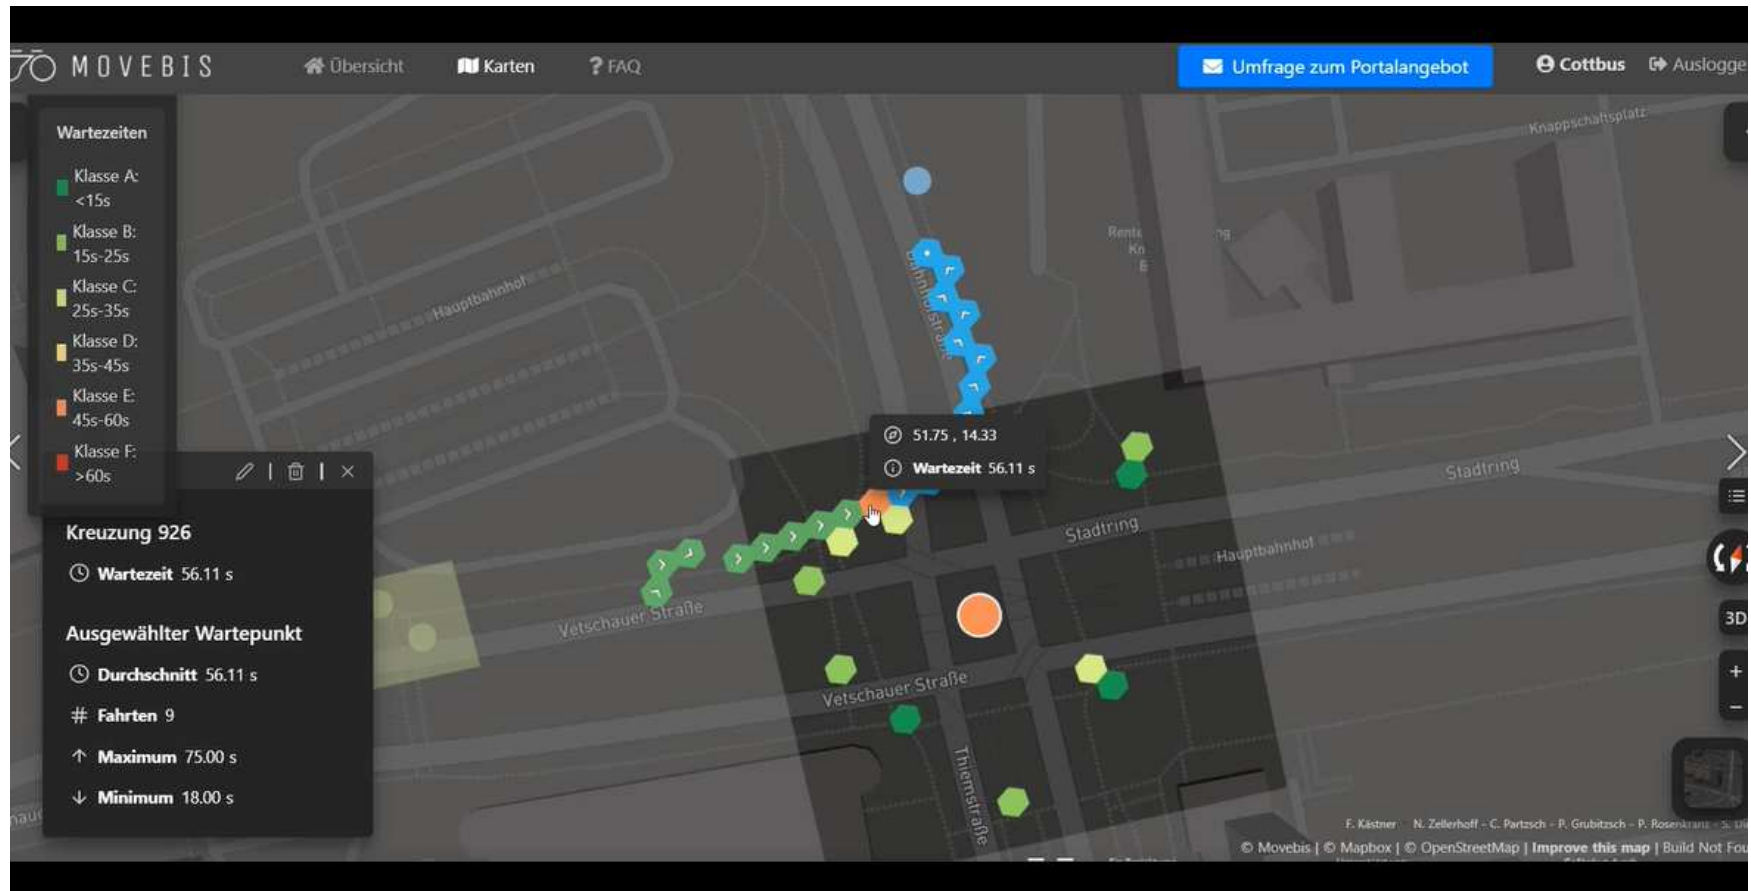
MOVEBIS Übersicht Karten FAQ Umfrage zum Portalangebot Cottbus Ausloggen

Wartezeiten
Klasse A: <15s
Klasse B: 15s-25s
Klasse C: 25s-35s
Klasse D: 35s-45s
Klasse E: 45s-60s
Klasse F: >60s

Kreuzung 926
Wartezeit 56.11 s

Ausgewählter Wartepunkt
Durchschnitt 56.11 s
# Fahrten 9
Maximum 75.00 s
Minimum 18.00 s

51.75 , 14.33
Wartezeit 56.11 s

Knappschaftsplatz
Hauptbahnhof
Bahnhofstraße
Stadtring
Stadtring
Hauptbahnhof
Vetschauer Straße
Vetschauer Straße
Thiemstraße

3D
+
−

F. Kästner N. Zellerhoff - C. Partzsch - P. Grubitzsch - P. Rosenkranz - S. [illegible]
© Movebis | © Mapbox | © OpenStreetMap | Improve this map | Build Not Fou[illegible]